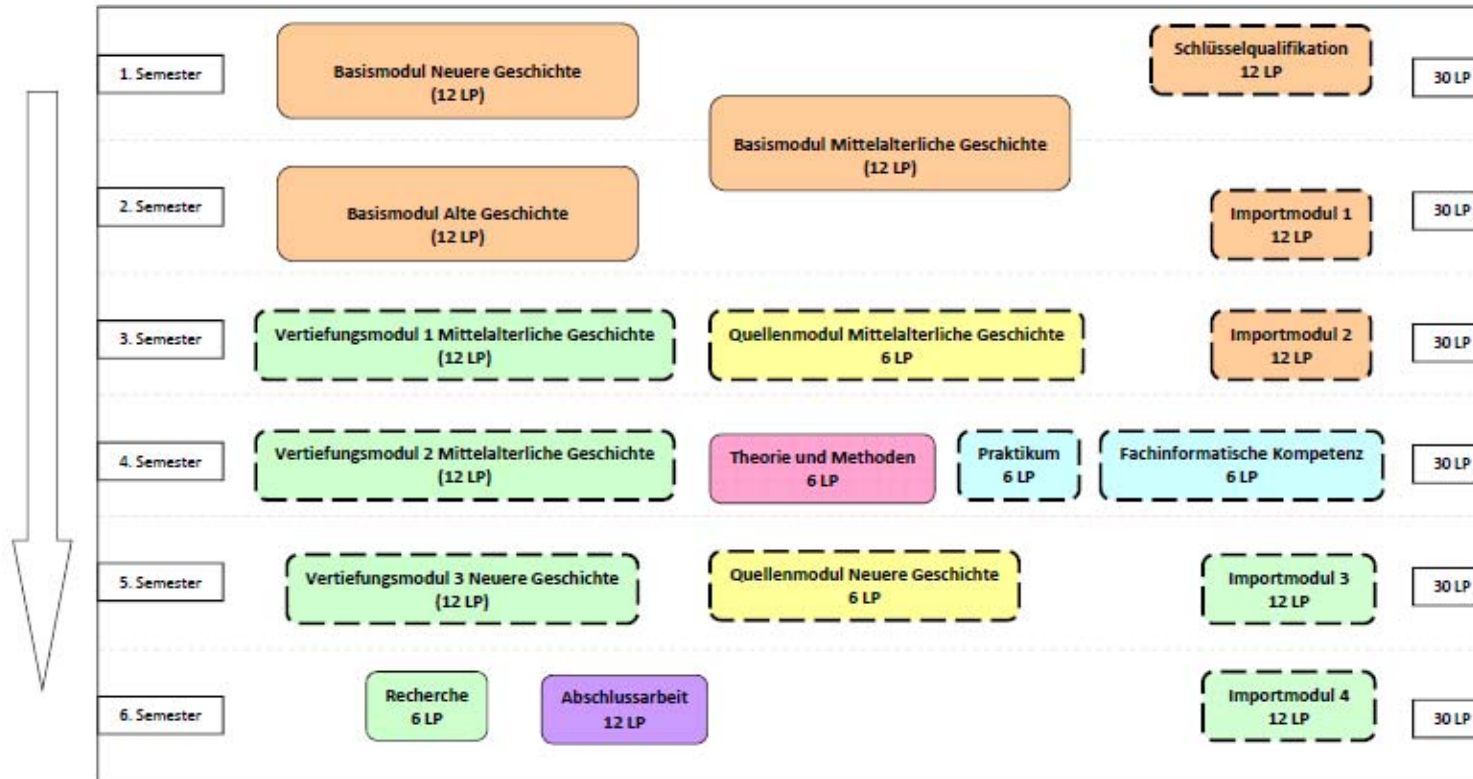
1. Semester

Basismodul Neuere Geschichte
(12 LP)

Schlüsselqualifikation
12 LP

30 LP

Basismodul Mittelalterliche Geschichte
(12 LP)

2. Semester

Basismodul Alte Geschichte
(12 LP)

Importmodul 1
12 LP

30 LP

3. Semester

Vertiefungsmodul 1 Mittelalterliche Geschichte
(12 LP)

Quellenmodul Mittelalterliche Geschichte
6 LP

Importmodul 2
12 LP

30 LP

4. Semester

Vertiefungsmodul 2 Mittelalterliche Geschichte
(12 LP)

Theorie und Methoden
6 LP

Praktikum
6 LP

Fachinformatische Kompetenz
6 LP

30 LP

5. Semester

Vertiefungsmodul 3 Neuere Geschichte
(12 LP)

Quellenmodul Neuere Geschichte
6 LP

Importmodul 3
12 LP

30 LP

6. Semester

Recherche
6 LP

Abschlussarbeit
12 LP

Importmodul 4
12 LP

30 LP